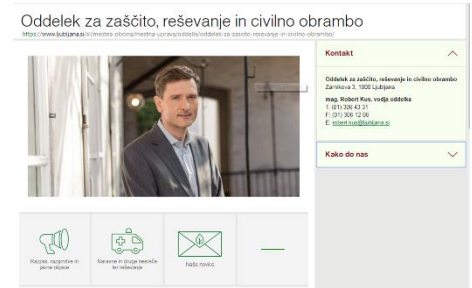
Oddelek za zaščito, reševanje in civilno obrambo

https://www.ljubljana.si/sl/mestna-obcina/mestna-uprava/oddelki/oddelek-za-zascito-resevanje-in-civilno-obrambo/

Kontakt

Oddelek za zaščito, reševanje in civilno obrambo
Zarnikova 3, 1000 Ljubljana

mag. Robert Kus, vodja oddelka
T: (01) 306 43 31
F: (01) 306 12 06
E: robert.kus@ljubljana.si

Kako do nas

Razpisi, razgrnitve in javne objave

Nesreče in druge nesreče ter reševanje

Naše novice